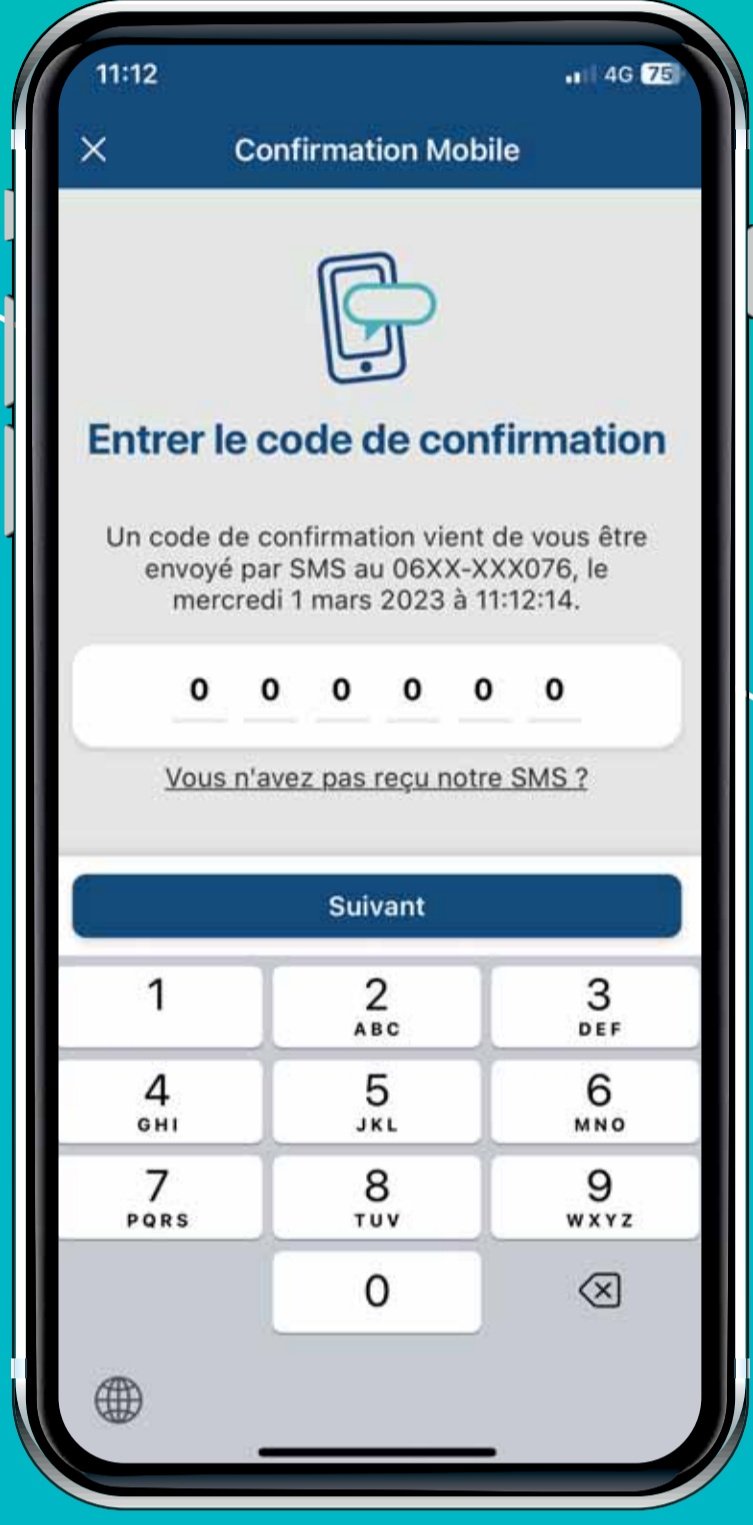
11:12
4G 75

×
Confirmation Mobile

Entrer le code de confirmation

Un code de confirmation vient de vous être envoyé par SMS au 06XX-XXX076, le mercredi 1 mars 2023 à 11:12:14.

0 0 0 0 0 0

Vous n'avez pas reçu notre SMS ?

Suivant

1
2 ABC
3 DEF
4 GHI
5 JKL
6 MNO
7 PQRS
8 TUV
9 WXYZ
0